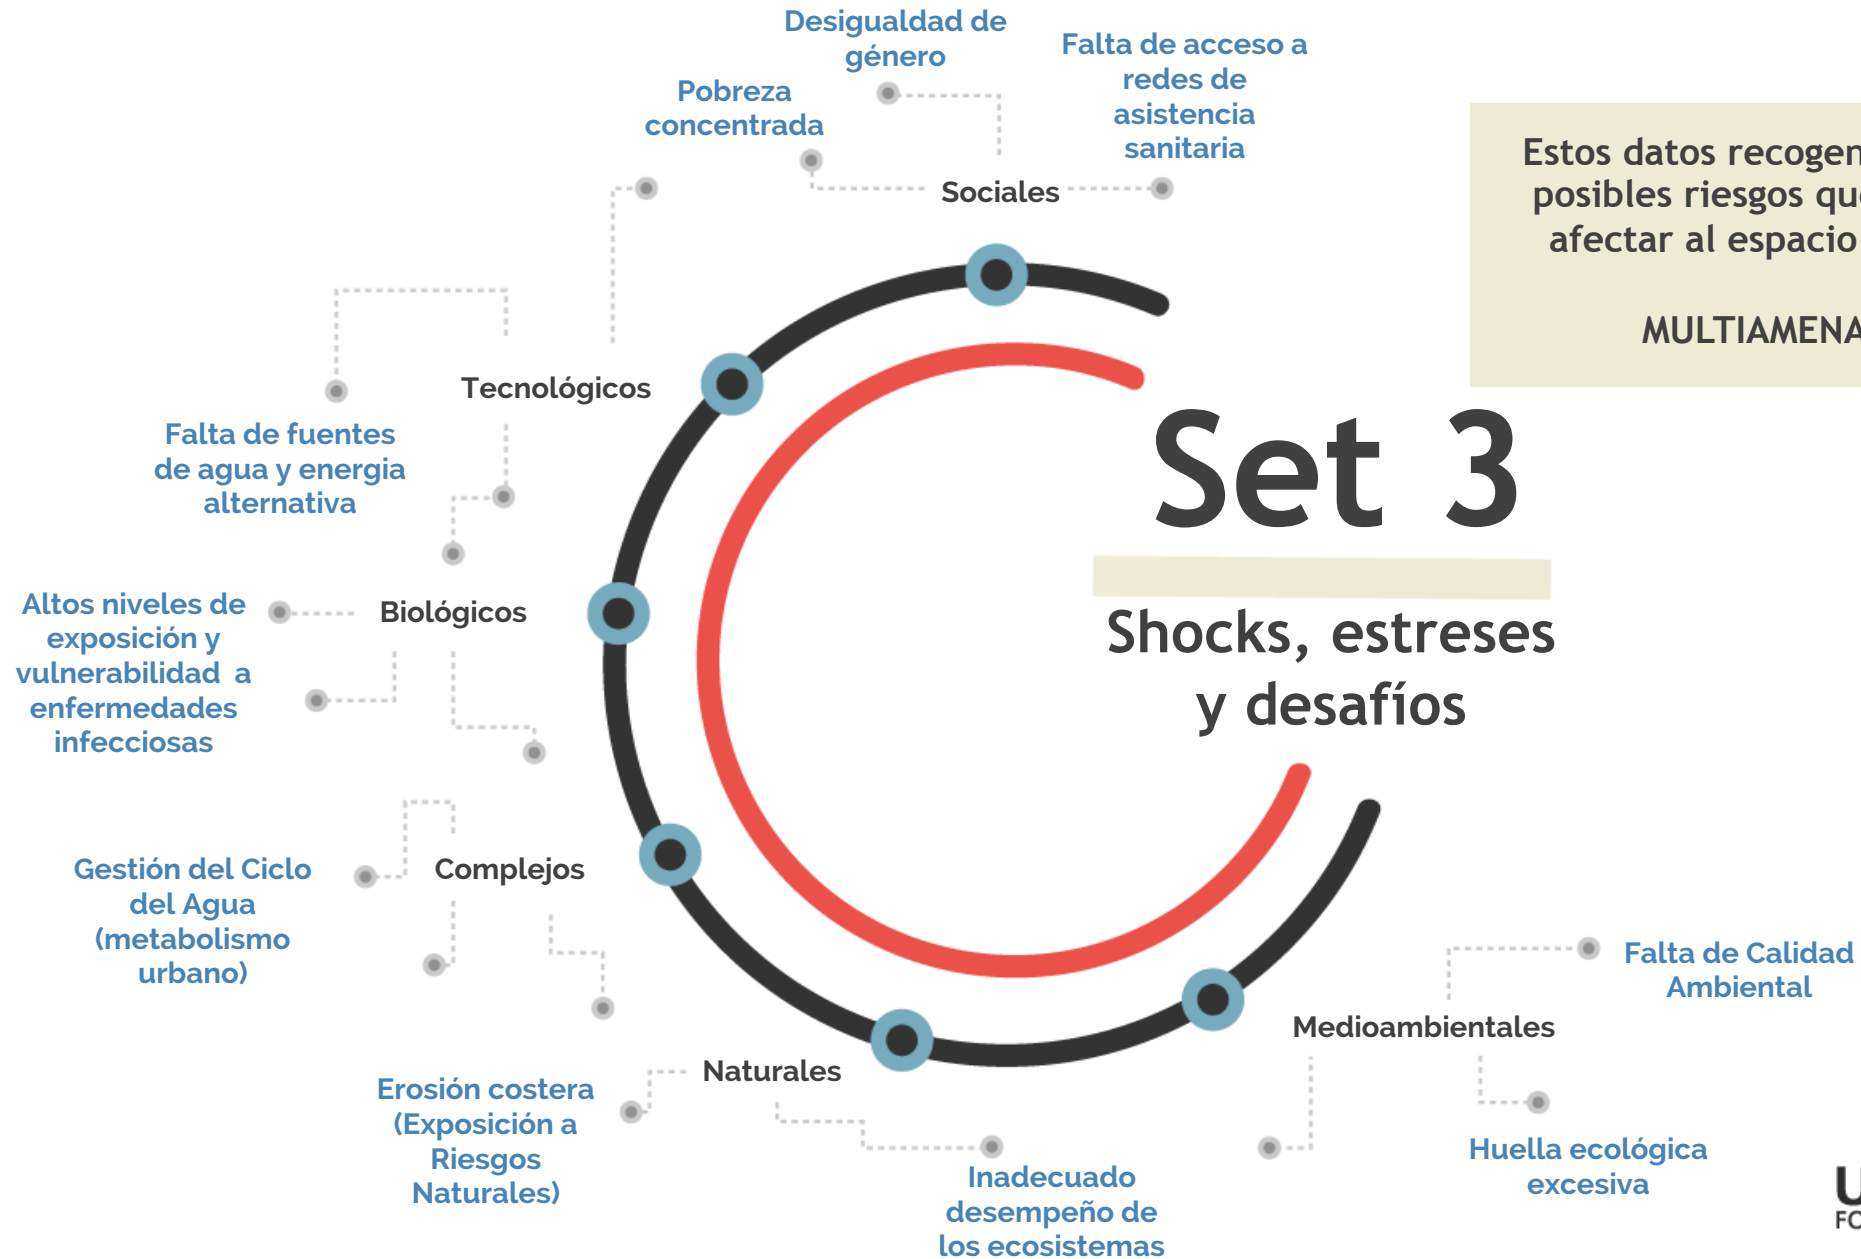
Desigualdad de género

Falta de acceso a redes de asistencia sanitaria

Pobreza concentrada

Sociales

Estos datos recogen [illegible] posibles riesgos qu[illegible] afectar al espacio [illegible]

MULTIAMENA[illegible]

Tecnológicos

Falta de fuentes de agua y energia alternativa

Set 3

Shocks, estreses y desafíos

Altos niveles de exposición y vulnerabilidad a enfermedades infecciosas

Biológicos

Gestión del Ciclo del Agua (metabolismo urbano)

Complejos

Falta de Calidad Ambiental

Medioambientales

Naturales

Erosión costera (Exposición a Riesgos Naturales)

Huella ecológica excesiva

Inadecuado desempeño de los ecosistemas

U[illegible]
FC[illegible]